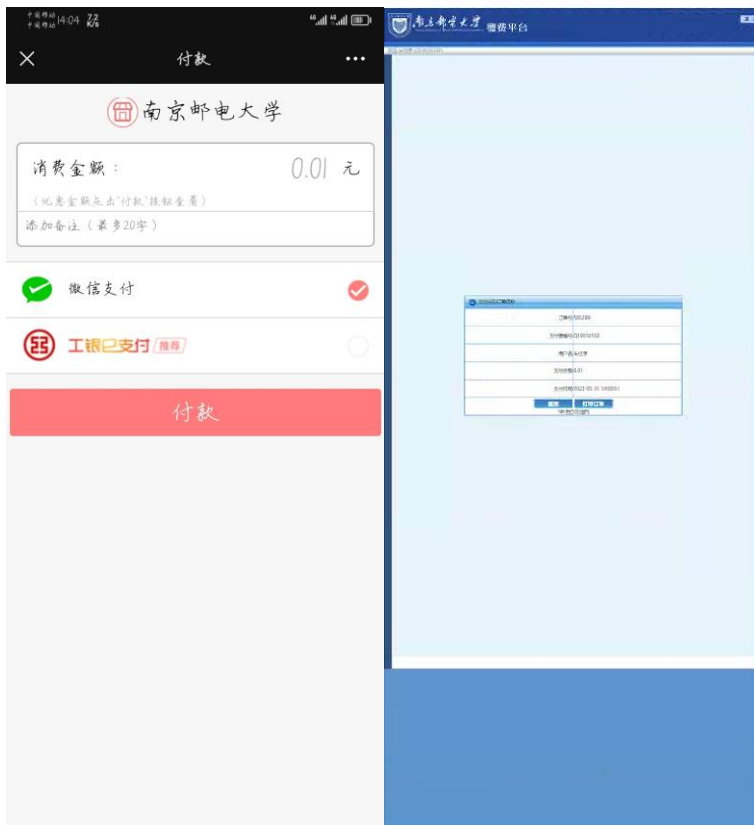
中国移动 中国移动 14:04 7.2 K/s

付款

南京邮电大学

消费金额： 0.01 元

（优惠金额点击"付款"按钮查看）

添加备注（最多20字）

微信支付

工银e支付 推荐

付款

南京邮电大学 缴费平台

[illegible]

订单号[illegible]

支付金额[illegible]

用户名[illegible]

支付金额0.01

支付时间2023-05-31 14:0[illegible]

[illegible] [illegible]